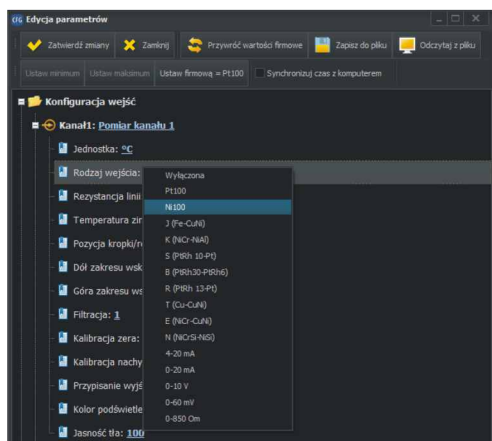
CFG Edycja parametrów

Zatwierdź zmiany | Zamknij | Przywróć wartości firmowe | Zapisz do pliku | Odczytaj z pliku

Ustaw minimum | Ustaw maksimum | Ustaw firmową = Pt100 | Synchronizuj czas z komputerem

Konfiguracja wejść
Kanał1: Pomiar kanału 1
Jednostka: °C
Rodzaj wejścia:
Rezystancja linii
Temperatura zim
Pozycja kropki/r
Dół zakresu wsk
Góra zakresu ws
Filtracja: 1
Kalibracja zera:
Kalibracja nachy
Przypisanie wyjś
Kolor podświetle
Jasność tła: 100

Wyłączona
Pt100
Ni100
J (Fe-CuNi)
K (NiCr-NiAl)
S (PtRh 10-Pt)
B (PtRh30-PtRh6)
R (PtRh 13-Pt)
T (Cu-CuNi)
E (NiCr-CuNi)
N (NiCrSi-NiSi)
4-20 mA
0-20 mA
0-10 V
0-60 mV
0-850 Om